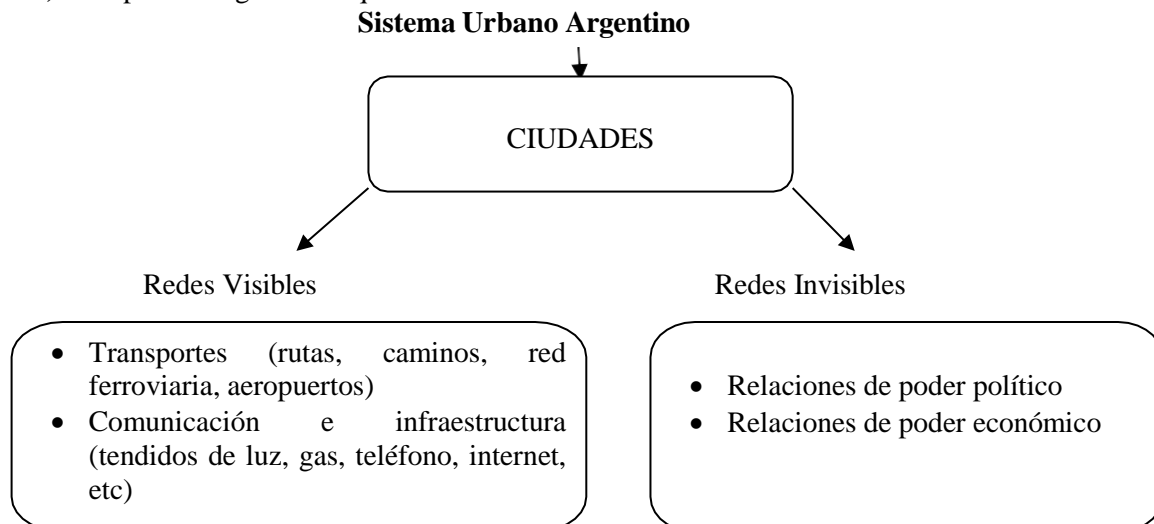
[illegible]

**Sistema Urbano Argentino**

CIUDADES

Redes Visibles

Redes Invisibles

- Transportes (rutas, caminos, red ferroviaria, aeropuertos)
- Comunicación e infraestructura (tendidos de luz, gas, teléfono, internet, etc)

- Relaciones de poder político
- Relaciones de poder económico